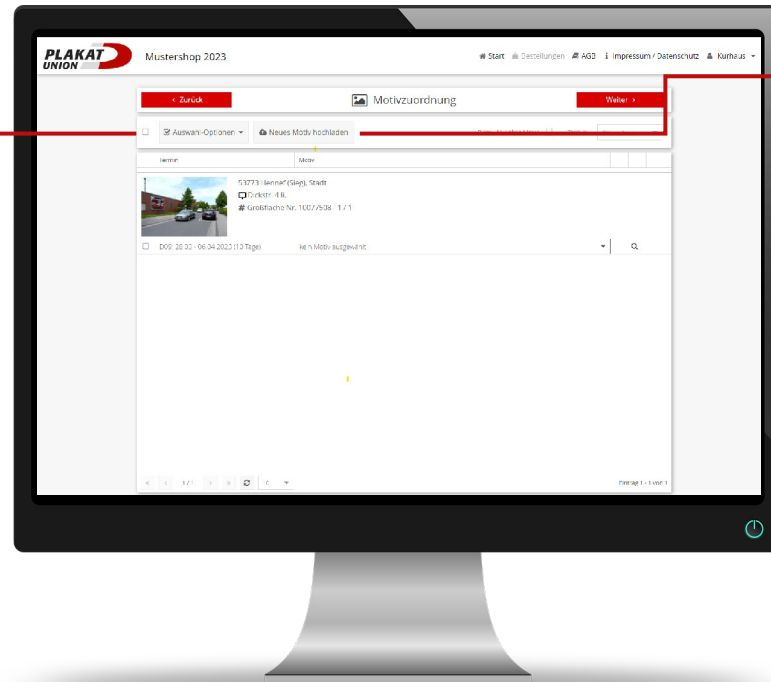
PLAKAT UNION

Mustershop 2023

Start Bestellungen AGB Impressum / Datenschutz Kurhaus

‹ Zurück

Motivzuordnung

Weiter ›

Auswahl-Optionen

Neues Motiv hochladen

Termin

Motiv

53773 Hennef (Sieg), Stadt

Dickstr. 4 li.

Großfläche Nr. 10077508 - 1 / 1

D09: 28.03 - 06.04.2023 (10 Tage)

Kein Motiv ausgewählt

1 / 1

Eintrag 1 - 1 von 1